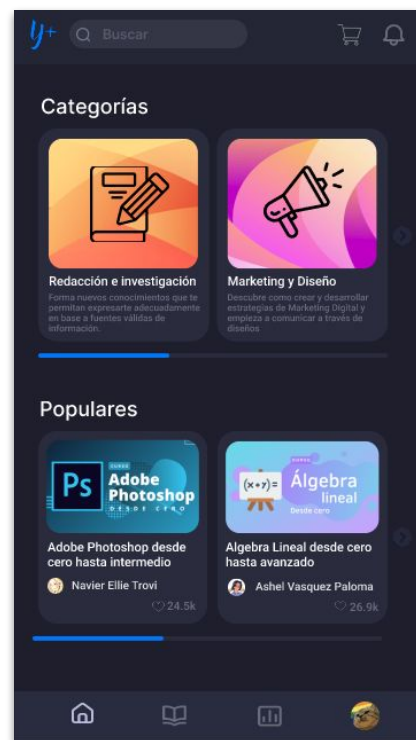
y+ Buscar

Categorías

Redacción e investigación
Forma nuevos conocimientos que te permitan expresarte adecuadamente en base a fuentes válidas de información.

Marketing y Diseño
Descubre como crear y desarrollar estrategias de Marketing Digital y empieza a comunicar a través de diseños

Populares

Ps CURSO Adobe Photoshop DESDE CERO

Adobe Photoshop desde cero hasta intermedio
Navier Ellie Trovi
24.5k

$(x+y)=$ Álgebra lineal Desde cero

Algebra Lineal desde cero hasta avanzado
Ashel Vasquez Paloma
26.9k